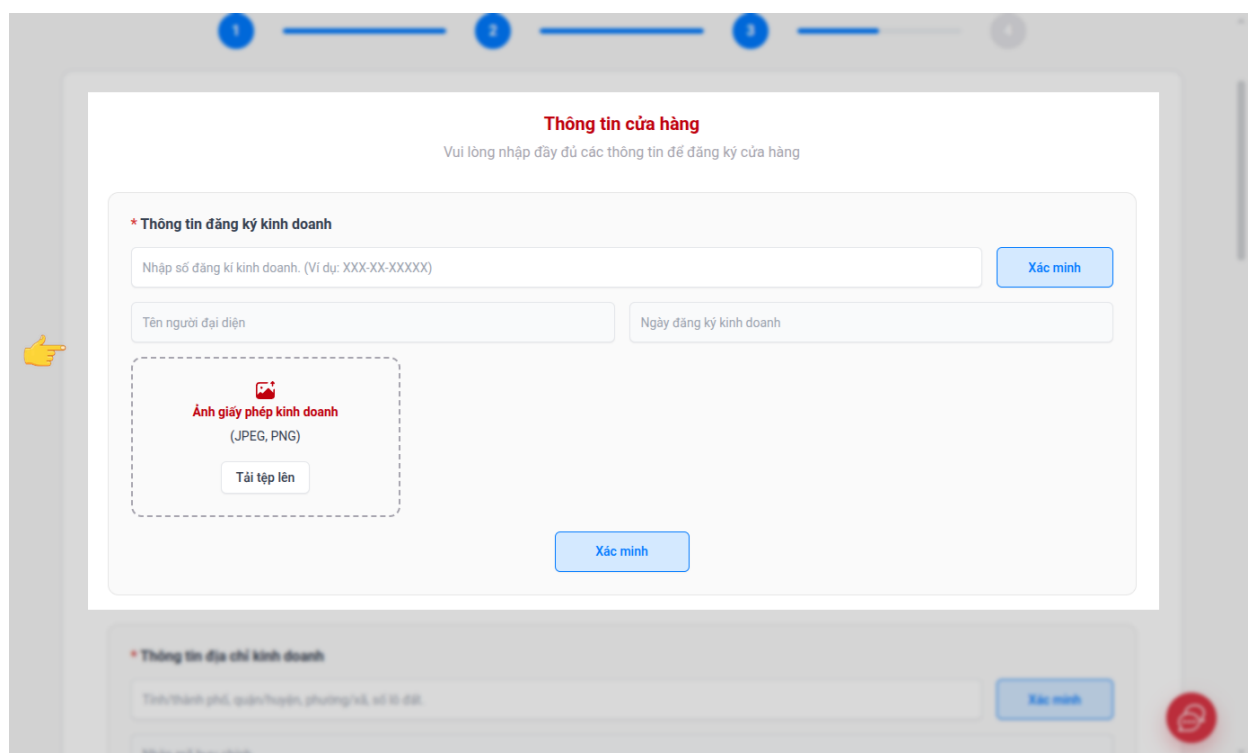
1 2 3 4

Thông tin cửa hàng

Vui lòng nhập đầy đủ các thông tin để đăng ký cửa hàng

* Thông tin đăng ký kinh doanh

Nhập số đăng kí kinh doanh. (Ví dụ: XXX-XX-XXXXX)

Xác minh

Tên người đại diện

Ngày đăng ký kinh doanh

Ảnh giấy phép kinh doanh

(JPEG, PNG)

Tải tệp lên

Xác minh

* Thông tin địa chỉ kinh doanh

Tỉnh/thành phố, quận/huyện, phường/xã, số lô đất.

Xác minh

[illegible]